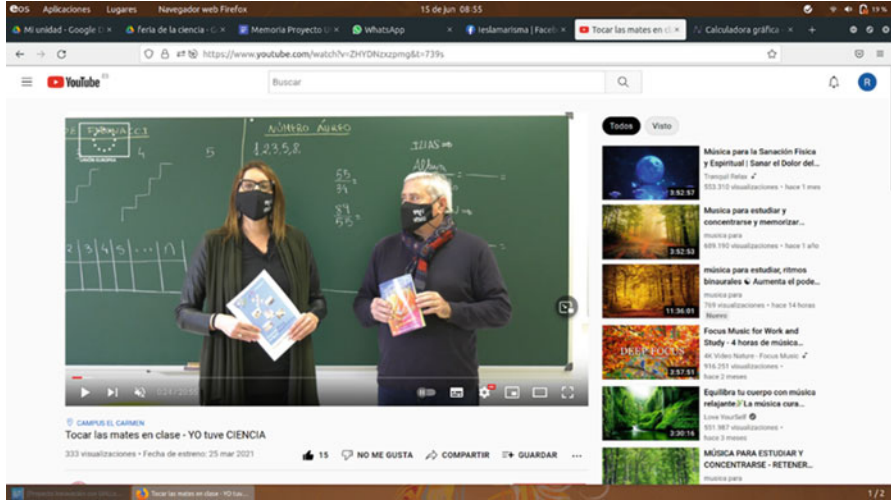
eos Aplicaciones Lugares Navegador web Firefox 15 de jun 08:55 19%

Mi unidad - Google D ×
Feria de la ciencia - G ×
Memoria Proyecto U ×
WhatsApp
Ieslamarisma | Faceb ×
Tocar las mates en cl ×
Calculadora gráfica ×
+

https://www.youtube.com/watch?v=ZHYDNzxzpmg&t=739s

YouTube ES

Buscar

R

NÚMERO ÁUREO
1,1,2,3,5,8
$\frac{55}{34}$
$\frac{89}{55}$
2 3 4 5
UNIÓN EUROPEA

0:24 / 20:55

CAMPUS EL CARMEN
Tocar las mates en clase - YO tuve CIENCIA
333 visualizaciones • Fecha de estreno: 25 mar 2021
15 NO ME GUSTA COMPARTIR GUARDAR ...

Todos Visto

Música para la Sanación Física y Espiritual | Sanar el Dolor del...
Tranquil Relax
553.310 visualizaciones • hace 1 mes
3:52:57

Musica para estudiar y concentrarse y memorizar...
musica para
689.190 visualizaciones • hace 1 año
3:52:53

música para estudiar, ritmos binaurales Aumenta el pode...
musica para
769 visualizaciones • hace 14 horas
Nuevo
11:36:01

Focus Music for Work and Study - 4 horas de música...
4K Video Nature - Focus Music
916.251 visualizaciones • hace 2 meses
DEEP FOCUS
3:57:51

Equilibra tu cuerpo con música relajante La música cura...
Love YourSelf
551.987 visualizaciones • hace 3 meses
2:30:16

MÚSICA PARA ESTUDIAR Y CONCENTRARSE - RETENER...
musica para

Proyecto navegador web Mozilla...
Tocar las mates en clase - YO t...
1 / 2